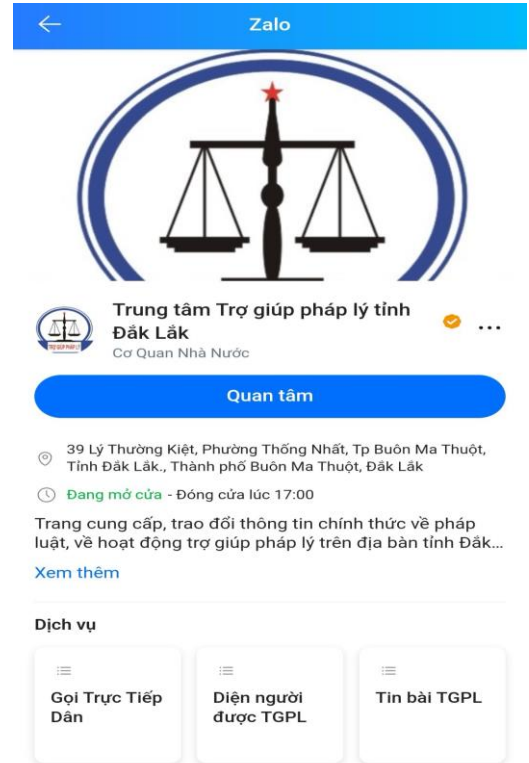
Zalo

Trung tâm Trợ giúp pháp lý tỉnh Đắk Lắk
Cơ Quan Nhà Nước

Quan tâm

39 Lý Thường Kiệt, Phường Thống Nhất, Tp Buôn Ma Thuột, Tỉnh Đắk Lắk., Thành phố Buôn Ma Thuột, Đắk Lắk

Đang mở cửa - Đóng cửa lúc 17:00

Trang cung cấp, trao đổi thông tin chính thức về pháp luật, về hoạt động trợ giúp pháp lý trên địa bàn tỉnh Đắk...

Xem thêm

Dịch vụ

Gọi Trực Tiếp Dân

Diện người được TGPL

Tin bài TGPL